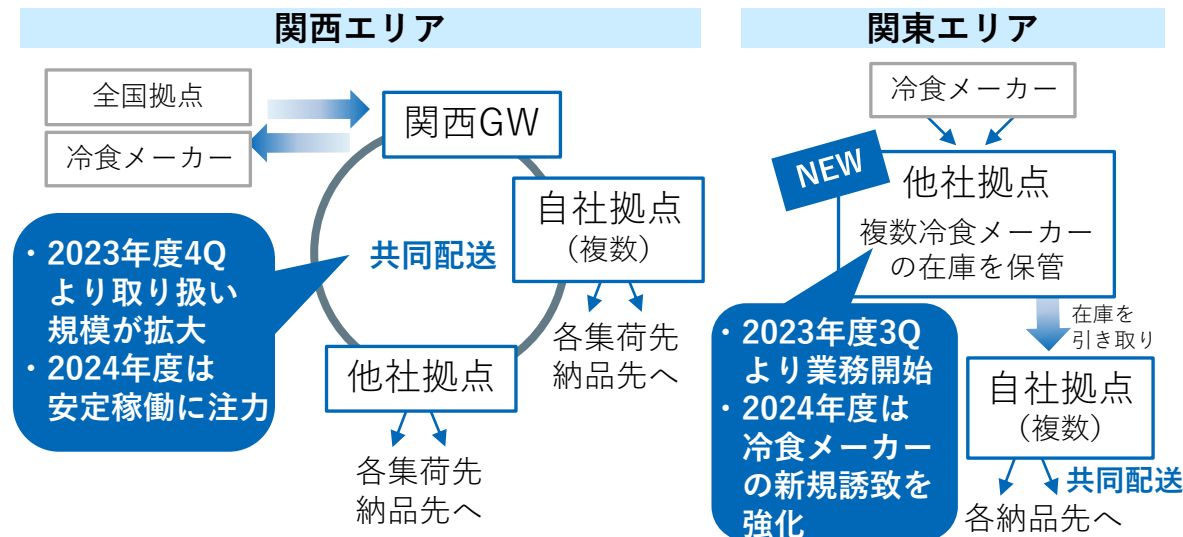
関西エリア

全国拠点

冷食メーカー

関西GW

自社拠点
（複数）

共同配送

・2023年度4Q
より取り扱い
規模が拡大
・2024年度は
安定稼働に注力

各集荷先
納品先へ

他社拠点

各集荷先
納品先へ

関東エリア

冷食メーカー

NEW

他社拠点
複数冷食メーカー
の在庫を保管

在庫を
引き取り

・2023年度3Q
より業務開始
・2024年度は
冷食メーカー
の新規誘致を
強化

自社拠点
（複数）

共同配送

各納品先へ